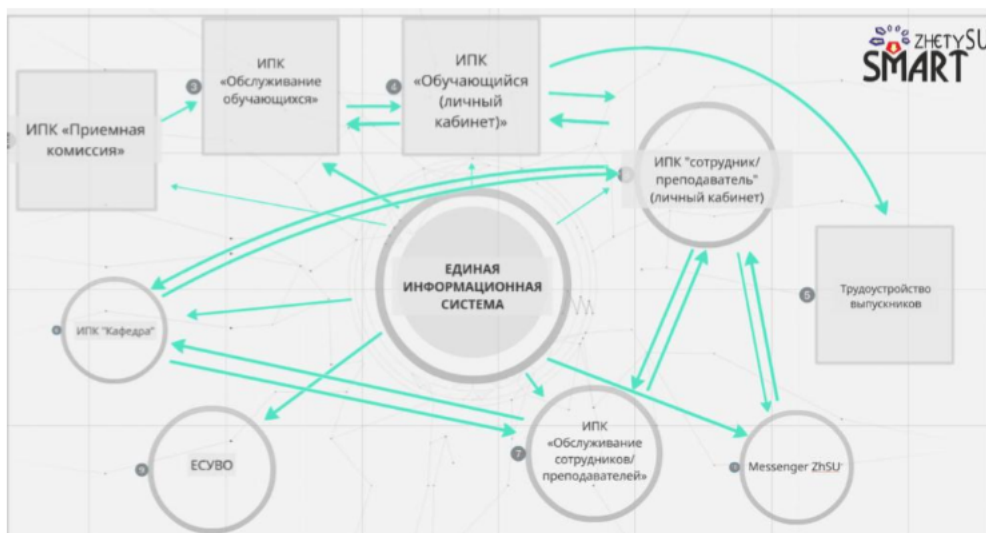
ZHETYSU SMART

ИПК «Приемная комиссия»

3 ИПК «Обслуживание обучающихся»

4 ИПК «Обучающийся (личный кабинет)»

ИПК "сотрудник/ преподаватель" (личный кабинет)

ЕДИНАЯ ИНФОРМАЦИОННАЯ СИСТЕМА

ИПК "Кафедра"

5 Трудоустройство выпускников

ЕСУВО

7 ИПК «Обслуживание сотрудников/ преподавателей»

Messenger ZhSU